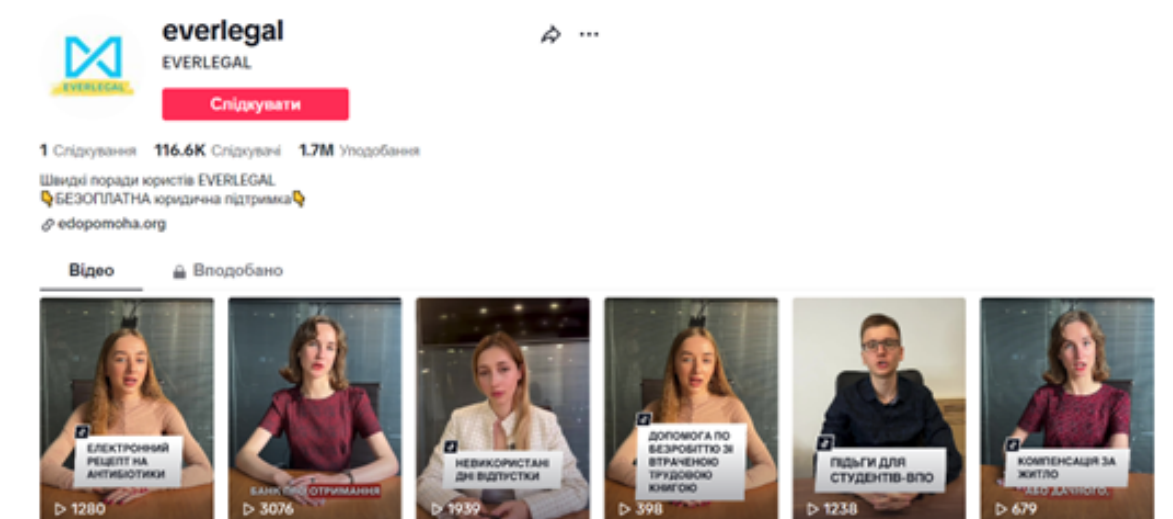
everlegal
EVERLEGAL
EVERLEGAL
Слідкувати

1 Слідкування 116.6K Слідкувачі 1.7M Уподобання

Швидкі поради юристів EVERLEGAL
👇БЕЗОПЛАТНА юридична підтримка👇
edopomoha.org

Відео Вподобано

ЕЛЕКТРОННИЙ РЕЦЕПТ НА АНТИБІОТИКИ
1280

БАНК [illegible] ОТРИМАННЯ
3076

НЕВИКОРИСТАНІ ДНІ ВІДПУСТКИ
1939

ДОПОМОГА ПО БЕЗРОБІТТЮ ЗІ ВТРАЧЕНОЮ ТРУДОВОЮ КНИГОЮ
398

ПІЛЬГИ ДЛЯ СТУДЕНТІВ-ВПО
1238

КОМПЕНСАЦІЯ ЗА ЖИТЛО
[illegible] ДАЧНОГО,
679